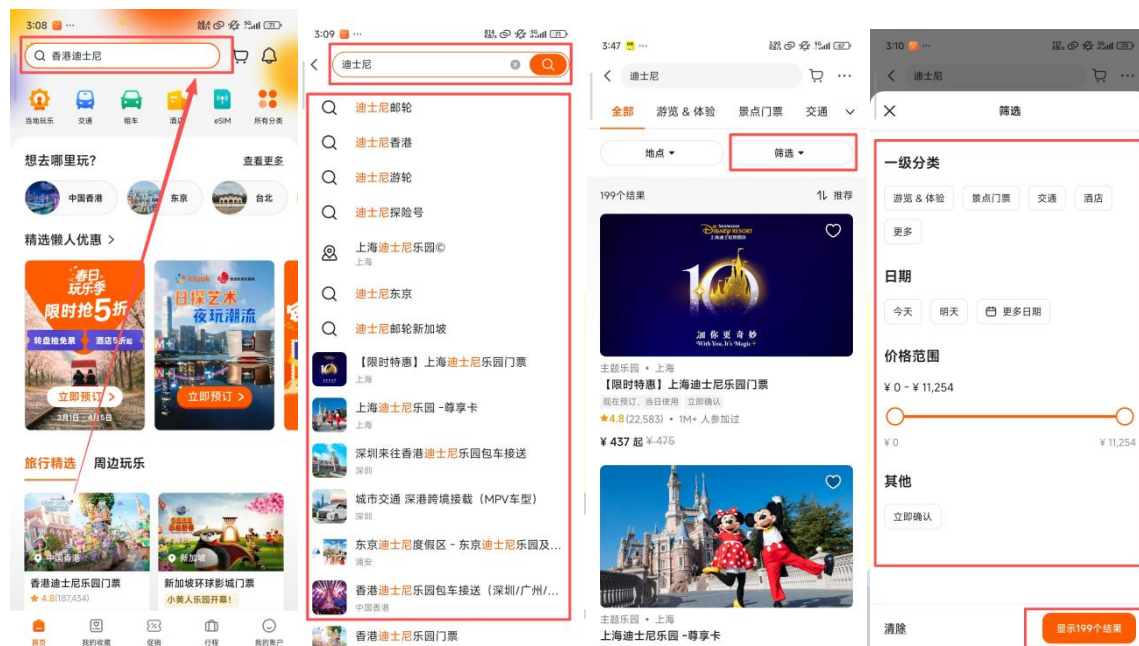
3:08 ··· 71

香港迪士尼

当地玩乐 交通 租车 酒店 eSIM 所有分类

想去哪里玩? 查看更多

中国香港 东京 台北

精选懒人优惠 >

春日玩乐季 限时抢5折 转盘抽免单 酒店5折起 立即预订 > 3月1日 - 4月15日

klook 目探艺术 夜玩潮流 立即预订 >

旅行精选 周边玩乐

中国香港 香港迪士尼乐园门票 ★4.8(187,434)

新加坡 新加坡环球影城门票 小黄人乐园开幕!

首页 我的收藏 促销 行程 我的账户

3:09 ··· 71

迪士尼

迪士尼邮轮
迪士尼香港
迪士尼游轮
迪士尼探险号
上海迪士尼乐园© 上海
迪士尼东京
迪士尼邮轮新加坡
【限时特惠】上海迪士尼乐园门票 上海
上海迪士尼乐园 -尊享卡 上海
深圳来往香港迪士尼乐园包车接送 深圳
城市交通 深港跨境接载（MPV车型） 深圳
东京迪士尼度假区 - 东京迪士尼乐园及... 浦安
香港迪士尼乐园包车接送（深圳/广州/... 中国香港
香港迪士尼乐园门票

3:47 ··· 67

迪士尼

全部 游览 & 体验 景点门票 交通

地点 ▾ 筛选 ▾

199个结果 推荐

SHANGHAI Disney RESORT 上海迪士尼度假区 10 洞你更奇妙 With You, It's Magic

主题乐园 • 上海
【限时特惠】上海迪士尼乐园门票
现在预订，当日使用 立即确认
★4.8 (22,583) • 1M+ 人参加过
¥ 437 起 ¥ 475

主题乐园 • 上海
上海迪士尼乐园 -尊享卡

3:10 ··· 70

迪士尼

筛选

一级分类
游览 & 体验 景点门票 交通 酒店 更多

日期
今天 明天 更多日期

价格范围
¥ 0 - ¥ 11,254
¥ 0 ¥ 11,254

其他
立即确认

清除 显示199个结果